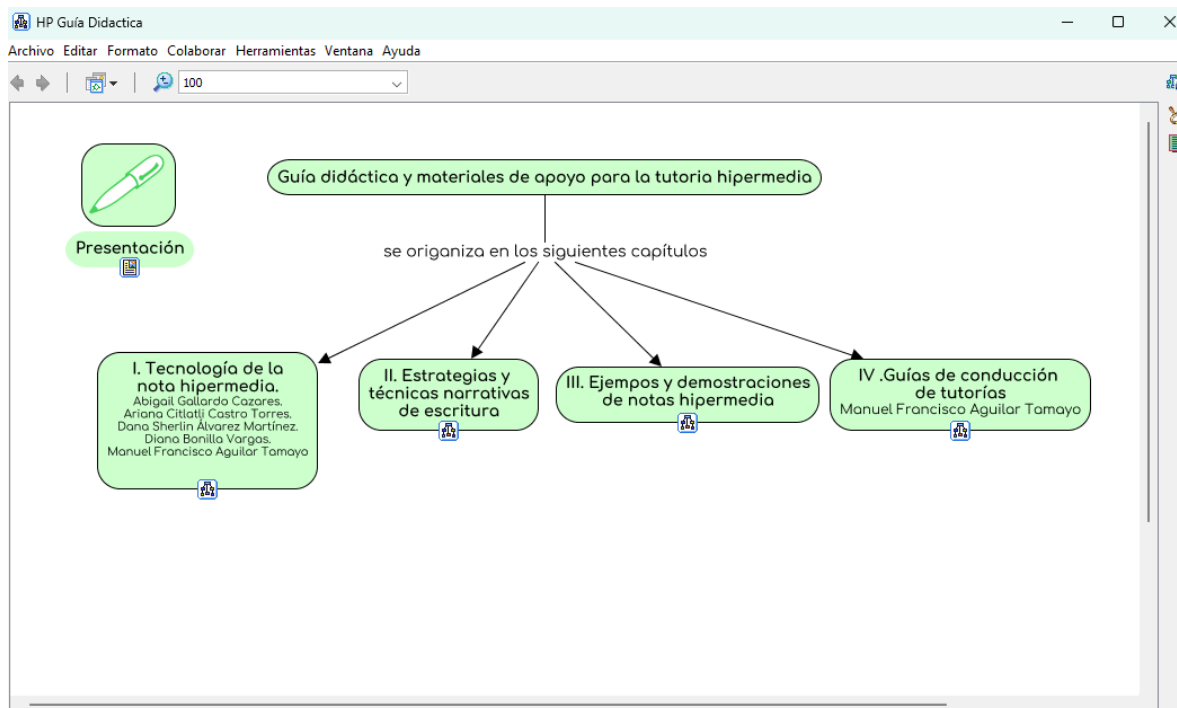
HP Guía Didactica

Archivo Editar Formato Colaborar Herramientas Ventana Ayuda

100

Presentación

Guía didáctica y materiales de apoyo para la tutoria hipermedia

se origaniza en los siguientes capítulos

I. Tecnología de la nota hipermedia.
Abigail Gallardo Cazares.
Ariana Citlatli Castro Torres.
Dana Sherlin Álvarez Martínez.
Diana Bonilla Vargas.
Manuel Francisco Aguilar Tamayo

II. Estrategias y técnicas narrativas de escritura

III. Ejempos y demostraciones de notas hipermedia

IV .Guías de conducción de tutorías
Manuel Francisco Aguilar Tamayo